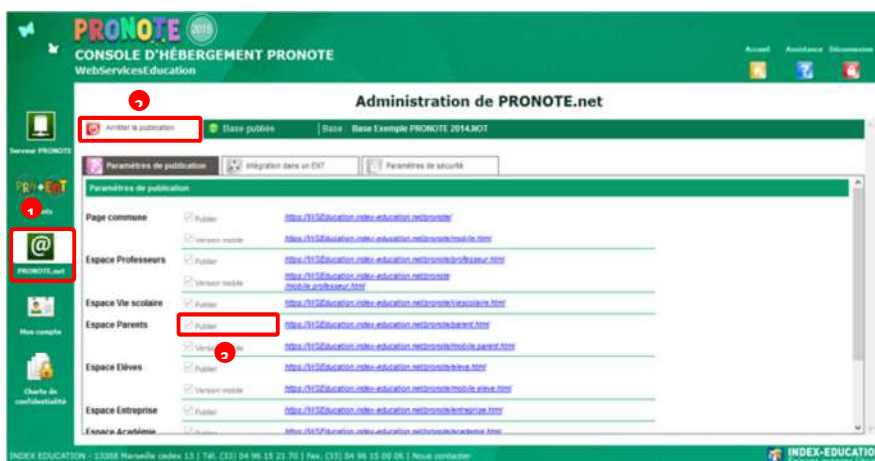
PRONOTE 2015
CONSOLE D'HÉBERGEMENT PRONOTE
WebServicesEducation

Accueil Assistance Déconnexion

Serveur PRONOTE

1
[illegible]nts

PRONOTE.net

Mon compte

Charte de confidentialité

Administration de PRONOTE.net

2
Arrêter la publication | Base publiée | Base : Base Exemple PRONOTE 2014.NOT

Paramètres de publication | Intégration dans un ENT | Paramètres de sécurité

Paramètres de publication

Page commune | Publier | https://WSEducation.index-education.net/pronote/
| Version mobile | https://WSEducation.index-education.net/pronote/mobile.html
Espace Professeurs | Publier | https://WSEducation.index-education.net/pronote/professeur.html
| Version mobile | https://WSEducation.index-education.net/pronote/mobile.professeur.html
Espace Vie scolaire | Publier | https://WSEducation.index-education.net/pronote/viescolaire.html
Espace Parents | Publier | https://WSEducation.index-education.net/pronote/parent.html
2
| Version mobile | https://WSEducation.index-education.net/pronote/mobile.parent.html
Espace Elèves | Publier | https://WSEducation.index-education.net/pronote/eleve.html
| Version mobile | https://WSEducation.index-education.net/pronote/mobile.eleve.html
Espace Entreprise | Publier | https://WSEducation.index-education.net/pronote/entreprise.html
Espace Académie | Publier | https://WSEducation.index-education.net/pronote/academie.html

INDEX EDUCATION - 13388 Marseille cedex 13 | Tél. (33) 04 96 15 21 70 | Fax. (33) 04 96 15 00 06 | Nous contacter
INDEX-EDUCATION